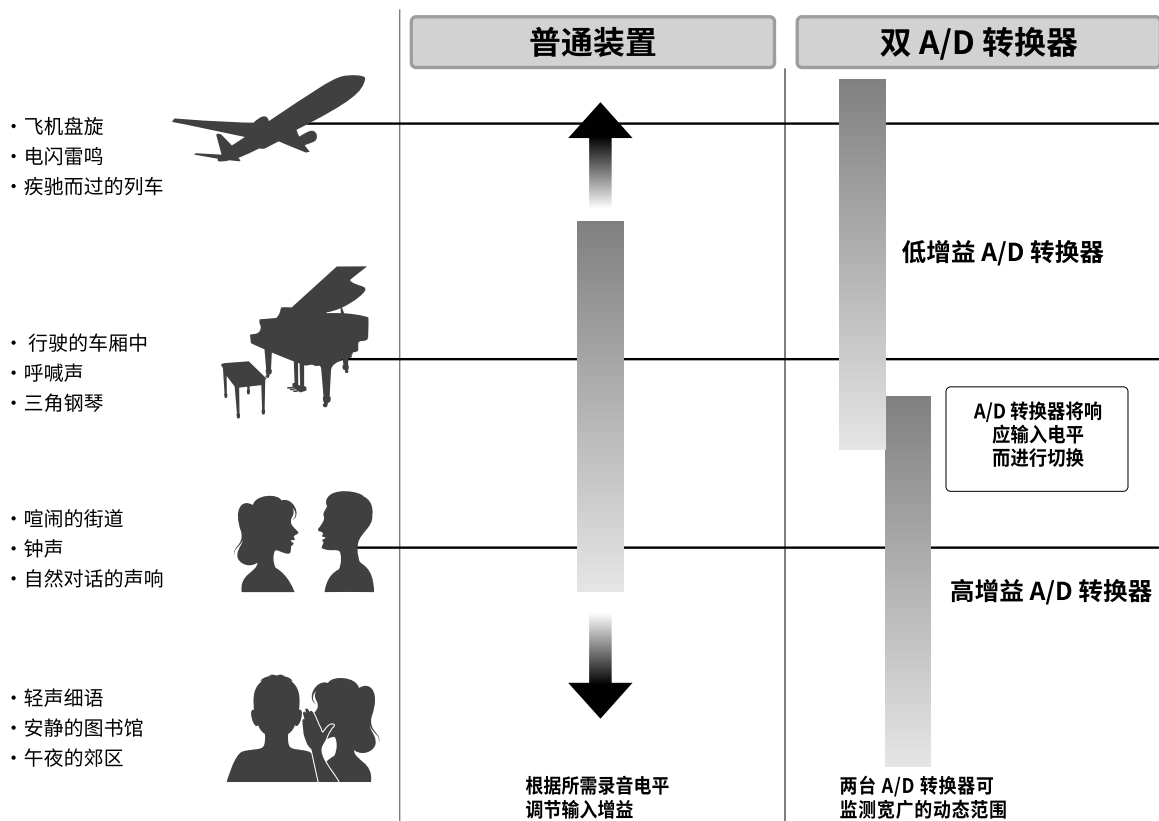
普通装置

双 A/D 转换器

・飞机盘旋
・电闪雷鸣
・疾驰而过的列车

低增益 A/D 转换器

・行驶的车厢中
・呼喊声
・三角钢琴

A/D 转换器将响应输入电平而进行切换

・喧闹的街道
・钟声
・自然对话的声响

高增益 A/D 转换器

・轻声细语
・安静的图书馆
・午夜的郊区

根据所需录音电平调节输入增益

两台 A/D 转换器可监测宽广的动态范围